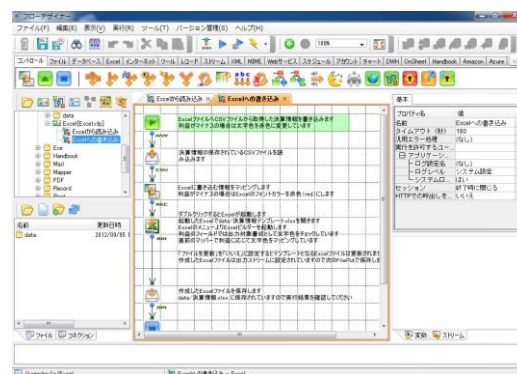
フローデザイナー

ファイル(F) 編集(E) 表示(V) 実行(R) ツール(T) バージョン管理(S) ヘルプ(H)

100%

コンポーネント ファイル データベース Excel インターネット ツール レコード ストリーム XML MIME Webサービス スケジュール アカウント チャート DWH OnSheet Handbook Amazon Azure

data
Excel[Excel.rfp]
Excelから読み込み
Excelへの書き込み
Exe
Handbook
Mail
Mapper
PDF
Record
Stream

| 名前 | 更新日時 |
|---|---|
| data | 2012/09/05 |

ファイル コネクション

Excelから読み込み × Excelへの書き込み ×

ExcelファイルをCSVファイルから取得した決算情報を書き込みます
利益がマイナスの場合は文字色を赤色に変更しています

決算情報の保存されているCSVファイルを読み込みます

Excelに書き込む情報をマッピングします
利益がマイナスの場合はExcelのフォントカラーを赤色(red)にします

ダブルクリックするとExcelが起動します
起動したExcelで data\決算情報テンプレート.xlsx を開きます
ExcelのメニューよりExcelビルダーを起動します
利益のフィールドでは出力対象選択して文字色をチェックしています
直前のマッパーで利益に応じて文字色をマッピングしています

「ファイルを更新」を「いいえ」に設定するとテンプレートとなるExcelファイルは更新されません
作成したExcelファイルは出力ストリームに設定されていますので次のFilePutで保存します

作成したExcelファイルを保存します
data\決算情報.xlsx に保存されていますので実行結果を確認してください

基本

| プロパティ名 | 値 |
|---|---|
| 名前 | Excelへの書き込み |
| タイムアウト(秒) | 180 |
| 汎用エラー処理 | (なし) |
| Excelの外部実行を許可するユーザ | |
| アプリケーション | |
| ログ出力名 | (なし) |
| ログレベル | システム設定 |
| システムログ | はい |
| セッション | 終了時に閉じる |
| HTTPでの呼出しを | いいえ |

変数 ストリーム